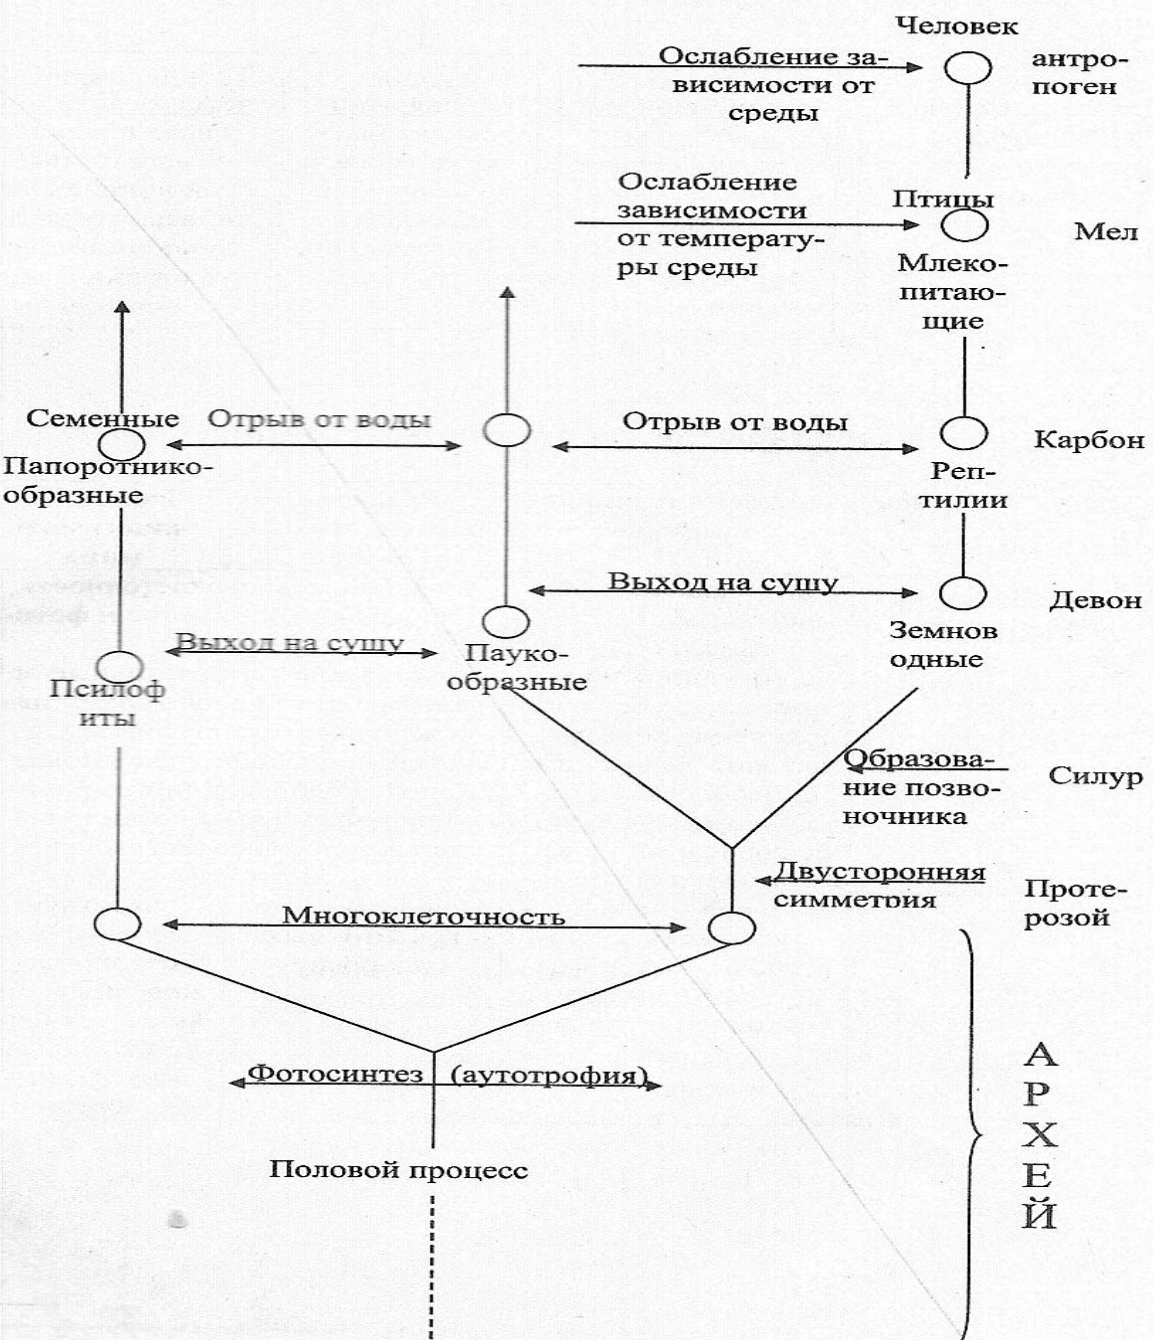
Человек

Ослабление зависимости от среды

антропоген

Ослабление зависимости от температуры среды

Птицы

Мел

Млекопитающие

Семенные

Отрыв от воды

Отрыв от воды

Карбон

Папоротникообразные

Рептилии

Выход на сушу

Девон

Земноводные

Выход на сушу

Паукообразные

Псилофиты

Образование позвоночника

Силур

Двусторонняя симметрия

Протерозой

Многоклеточность

Фотосинтез (аутотрофия)

Половой процесс

А
Р
Х
Е
Й